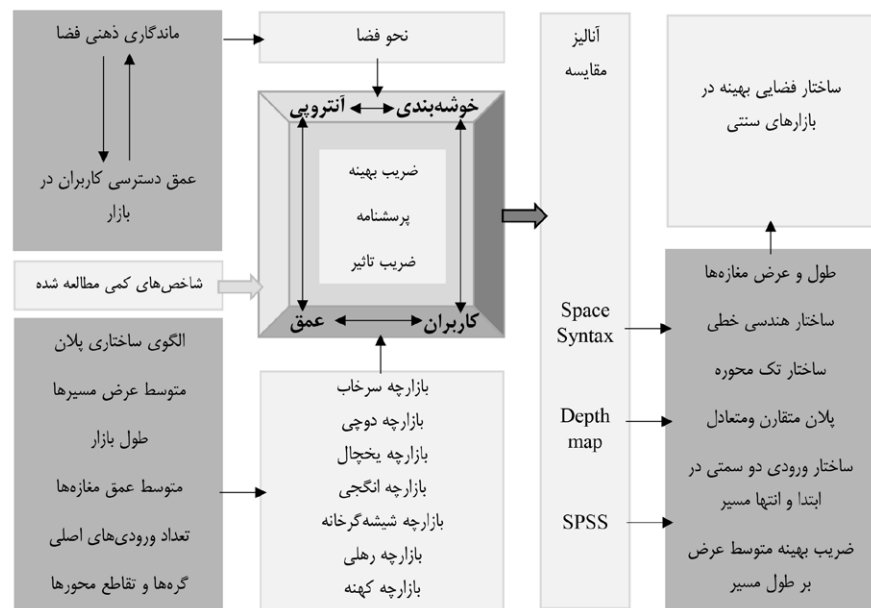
ساختار فضایی بهینه در بازارهای سنتی

آنالیز
مقایسه

نحو فضا

ماندگاری ذهنی فضا

عمق دسترسی کاربران در بازار

خوشه‌بندی آنتروپی

ضریب بهینه
پرسشنامه
ضریب تاثیر

عمق کاربران

شاخص‌های کمی مطالعه شده

الگوی ساختاری پلان
متوسط عرض مسیرها
طول بازار
متوسط عمق مغازه‌ها
تعداد ورودی‌های اصلی
گره‌ها و تقاطع محورها

بازارچه سرخاب
بازارچه دوچی
بازارچه یخچال
بازارچه انگجی
بازارچه شیشه‌گرخانه
بازارچه رهلی
بازارچه کهنه

Space Syntax

Depth map

SPSS

طول و عرض مغازه‌ها
ساختار هندسی خطی
ساختار تک محوره
پلان متقارن ومتعادل
ساختار ورودی دو سمتی در ابتدا و انتها مسیر
ضریب بهینه متوسط عرض بر طول مسیر